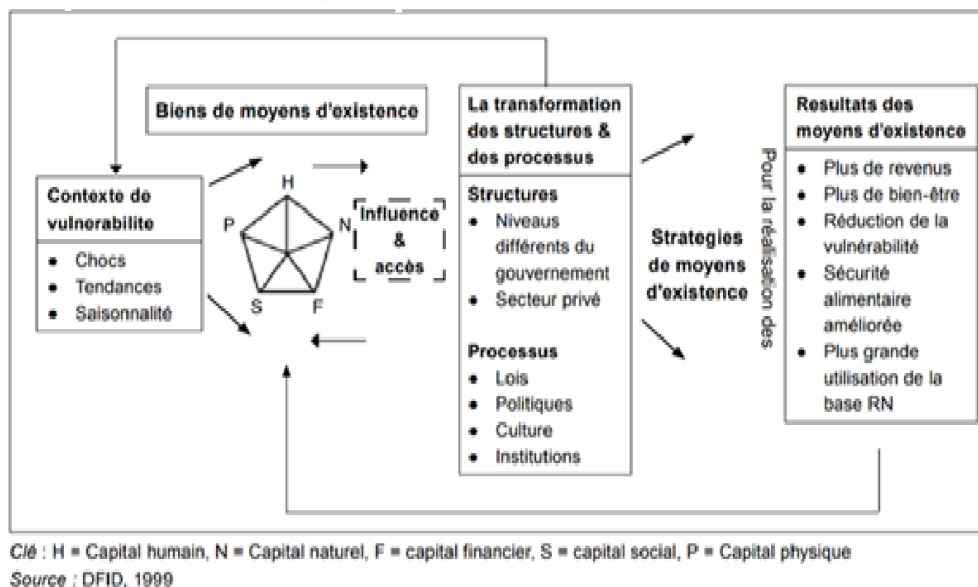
Biens de moyens d'existence

Contexte de vulnerabilite
- Chocs
- Tendances
- Saisonnalité

H
N
F
S
P

Influence & accès

La transformation des structures & des processus

Structures
- Niveaux différents du gouvernement
- Secteur privé

Processus
- Lois
- Politiques
- Culture
- Institutions

Strategies de moyens d'existence

Pour la réalisation des

Resultats des moyens d'existence
- Plus de revenus
- Plus de bien-être
- Réduction de la vulnérabilité
- Sécurité alimentaire améliorée
- Plus grande utilisation de la base RN

Clé : H = Capital humain, N = Capital naturel, F = capital financier, S = capital social, P = Capital physique
Source : DFID, 1999